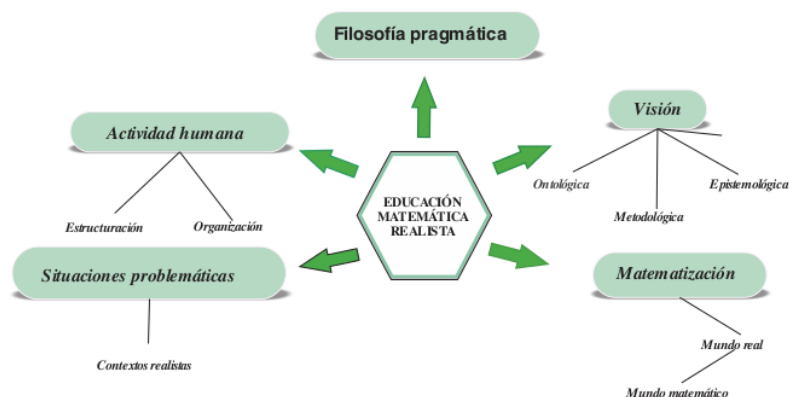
Filosofía pragmática

EDUCACIÓN MATEMÁTICA REALISTA

Actividad humana

Estructuración

Organización

Situaciones problemáticas

Contextos realistas

Visión

Ontológica

Metodológica

Epistemológica

Matematización

Mundo real

Mundo matemático